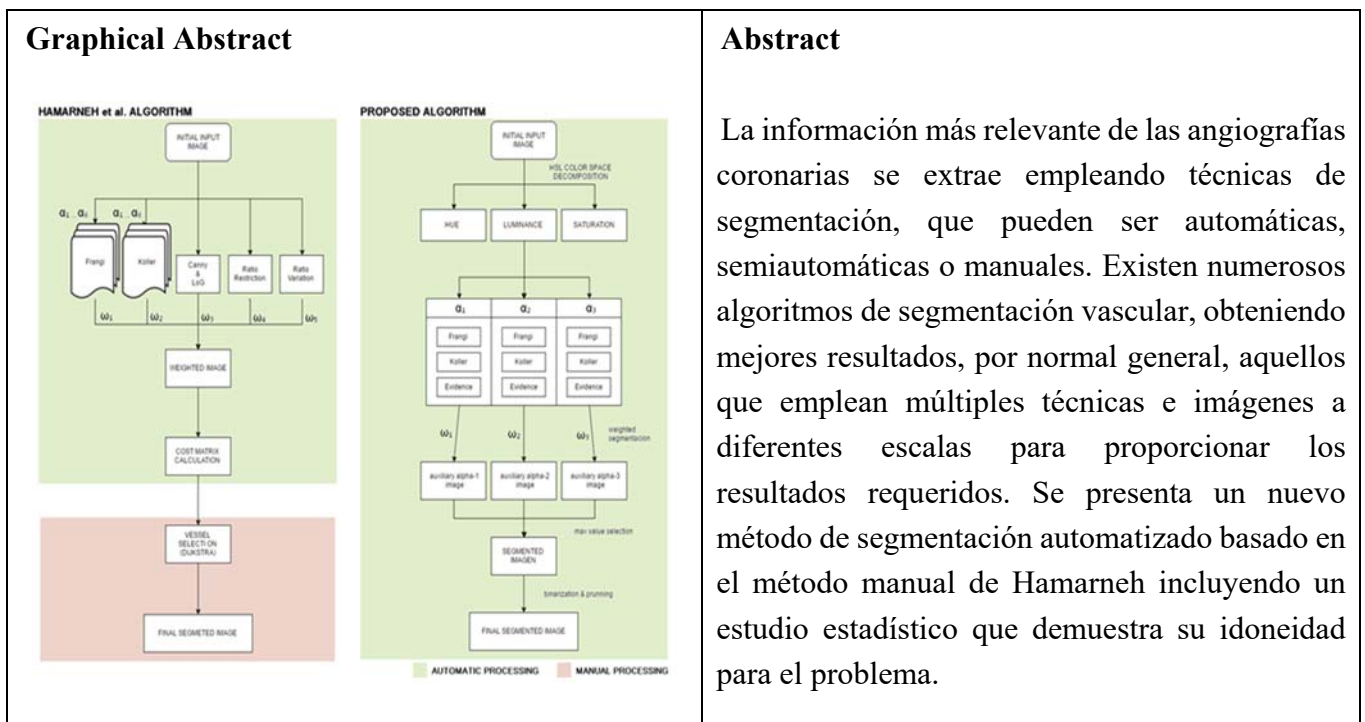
| Graphical Abstract | Abstract |
|---|---|
| HAMARNEH et al. ALGORITHM<br>INITIAL INPUT IMAGE<br>$\alpha_1$ $\alpha_n$ $\alpha_1$ $\alpha_n$<br>Frangi<br>Koller<br>Canny & LoG<br>Ratio Restriction<br>Ratio Variation<br>$\omega_1$ $\omega_2$ $\omega_3$ $\omega_4$ $\omega_5$<br>WEIGHTED IMAGE<br>COST MATRIX CALCULATION<br>VESSEL SELECTION (DIJKSTRA)<br>FINAL SEGMETED IMAGE<br><br>PROPOSED ALGORITHM<br>INITIAL INPUT IMAGE<br>HSL COLOR SPACE DECOMPOSITION<br>HUE<br>LUMINANCE<br>SATURATION<br>$\alpha_1$ $\alpha_2$ $\alpha_3$<br>Frangi Frangi Frangi<br>Koller Koller Koller<br>Evidence Evidence Evidence<br>$\omega_1$ $\omega_2$ $\omega_3$<br>weighted segmentation<br>auxiliary alpha-1 image<br>auxiliary alpha-2 image<br>auxiliary alpha-3 image<br>max value selection<br>SEGMENTED IMAGEN<br>binarization & pruning<br>FINAL SEGMENTED IMAGE<br>AUTOMATIC PROCESSING<br>MANUAL PROCESSING | La información más relevante de las angiografías coronarias se extrae empleando técnicas de segmentación, que pueden ser automáticas, semiautomáticas o manuales. Existen numerosos algoritmos de segmentación vascular, obteniendo mejores resultados, por normal general, aquellos que emplean múltiples técnicas e imágenes a diferentes escalas para proporcionar los resultados requeridos. Se presenta un nuevo método de segmentación automatizado basado en el método manual de Hamarneh incluyendo un estudio estadístico que demuestra su idoneidad para el problema. |